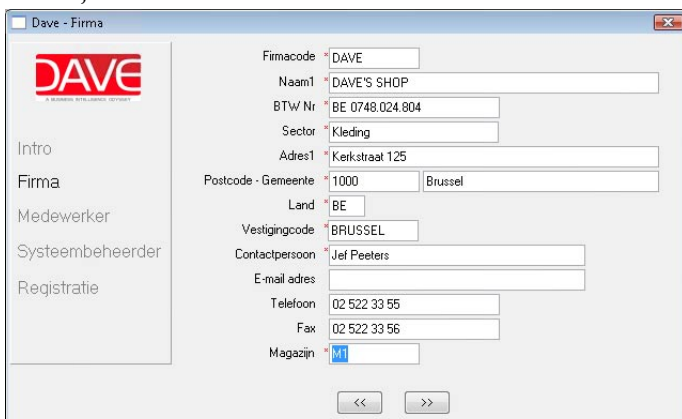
Dave - Firma

DAVE
A BUSINESS INTELLIGENCE TOOLKIT

Intro
Firma
Medewerker
Systeembeheerder
Registratie

Firmacode * DAVE
Naam1 * DAVE'S SHOP
BTW Nr * BE 0748.024.804
Sector * Kleding
Adres1 * Kerkstraat 125
Postcode - Gemeente * 1000 Brussel
Land * BE
Vestigingcode * BRUSSEL
Contactpersoon * Jef Peeters
E-mail adres
Telefoon 02 522 33 55
Fax 02 522 33 56
Magazijn * M1

<< >>